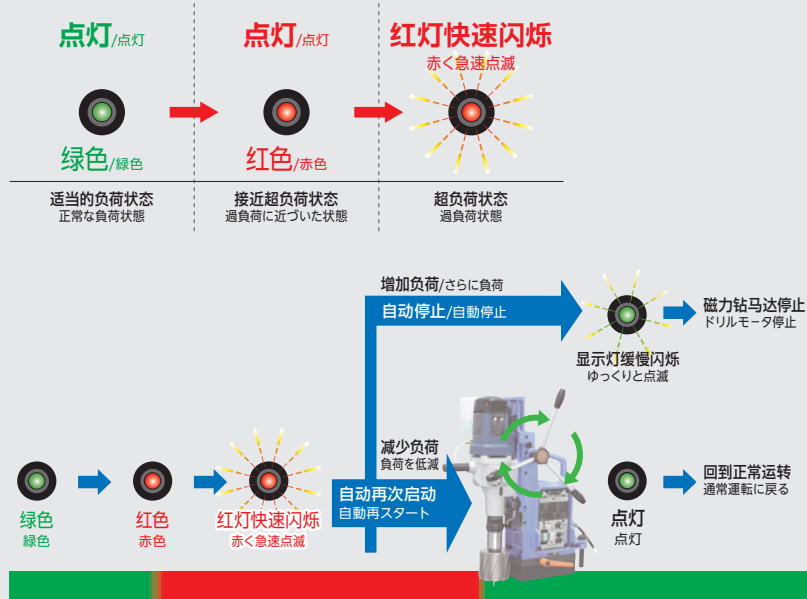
点灯/点灯

点灯/点灯

红灯快速闪烁
赤く急速点滅

绿色/緑色

红色/赤色

适当的负荷状态
正常な負荷状態

接近超负荷状态
過負荷に近づいた状態

超负荷状态
過負荷状態

增加负荷/さらに負荷

自动停止/自動停止

磁力钻马达停止
ドリルモータ停止

显示灯缓慢闪烁
ゆっくりと点滅

减少负荷
負荷を低減

自动再次启动
自動再スタート

绿色
緑色

红色
赤色

红灯快速闪烁
赤く急速点滅

点灯
点灯

回到正常运转
通常運転に戻る